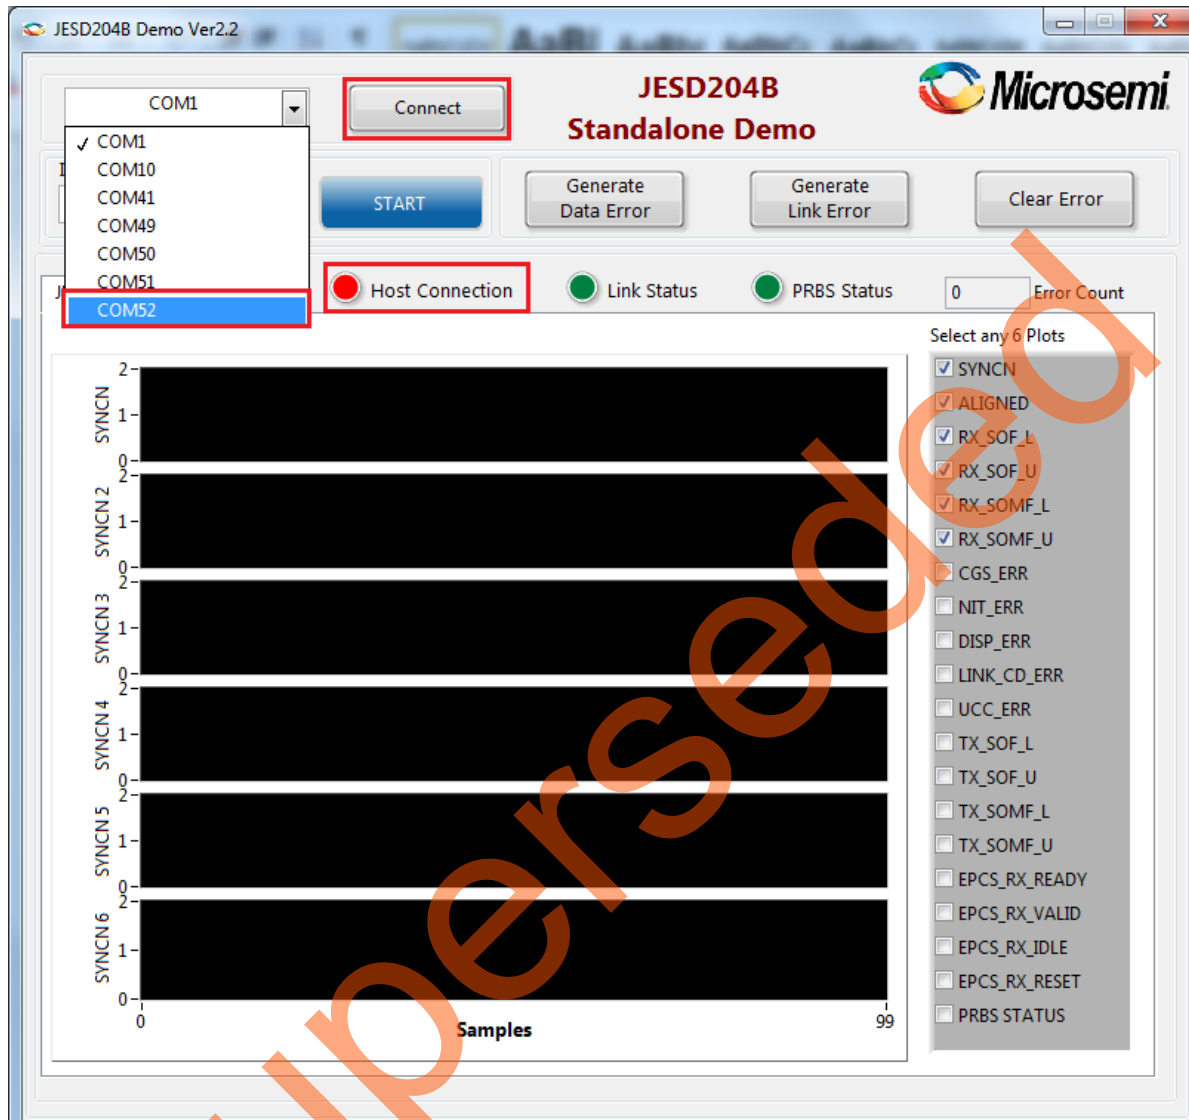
JESD204B Demo Ver2.2

COM1

Connect

JESD204B
Standalone Demo

Microsemi

COM1
COM10
COM41
COM49
COM50
COM51
COM52

START

Generate Data Error

Generate Link Error

Clear Error

Host Connection

Link Status

PRBS Status

0

Error Count

Select any 6 Plots

SYNCN
ALIGNED
RX_SOF_L
RX_SOF_U
RX_SOMF_L
RX_SOMF_U
CGS_ERR
NIT_ERR
DISP_ERR
LINK_CD_ERR
UCC_ERR
TX_SOF_L
TX_SOF_U
TX_SOMF_L
TX_SOMF_U
EPCS_RX_READY
EPCS_RX_VALID
EPCS_RX_IDLE
EPCS_RX_RESET
PRBS STATUS

SYNCN
2
1
0

SYNCN 2
2
1
0

SYNCN 3
2
1
0

SYNCN 4
2
1
0

SYNCN 5
2
1
0

SYNCN 6
2
1
0

0
Samples
99

Superseded